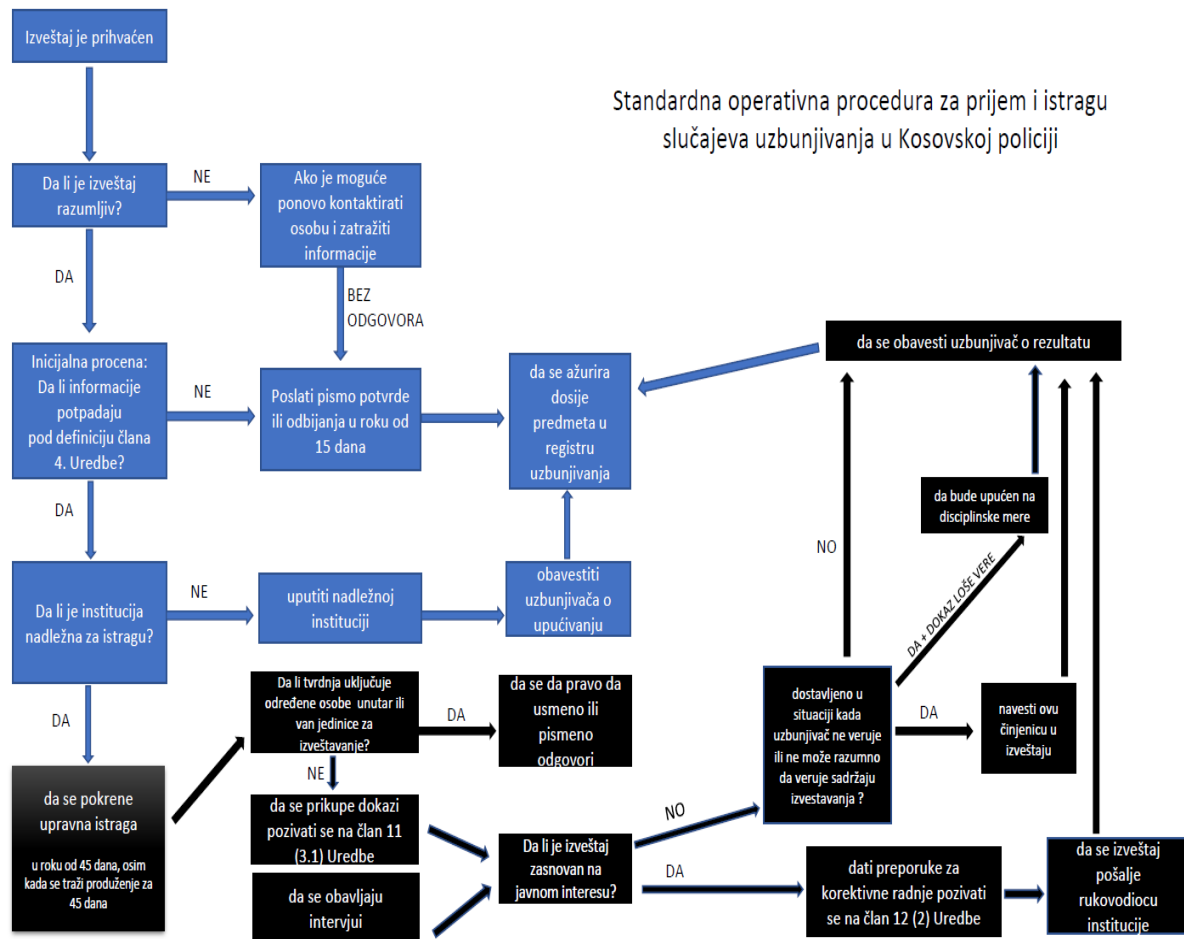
Izveštaj je prihvaćen

Standardna operativna procedura za prijem i istragu slučajeva uzbunjivanja u Kosovskoj policiji

Da li je izveštaj razumljiv?

NE

Ako je moguće ponovo kontaktirati osobu i zatražiti informacije

DA

BEZ ODGOVORA

da se obavesti uzbunjivač o rezultatu

Inicijalna procena: Da li informacije potpadaju pod definiciju člana 4. Uredbe?

NE

Poslati pismo potvrde ili odbijanja u roku od 15 dana

da se ažurira dosije predmeta u registru uzbunjivanja

da bude upućen na disciplinske mere

DA

NO

Da li je institucija nadležna za istragu?

NE

uputiti nadležnoj instituciji

obavestiti uzbunjivača o upućivanju

DA + DOKAZ LOŠE VERE

DA

Da li tvrdnja uključuje određene osobe unutar ili van jedinice za izveštavanje?

DA

da se da pravo da usmeno ili pismeno odgovori

dostavljeno u situaciji kada uzbunjivač ne veruje ili ne može razumno da veruje sadržaju izvestavanja ?

DA

navesti ovu činjenicu u izveštaju

NE

da se pokrene upravna istraga

u roku od 45 dana, osim kada se traži produženje za 45 dana

da se prikupe dokazi pozivati se na član 11 (3.1) Uredbe

NO

Da li je izveštaj zasnovan na javnom interesu?

DA

dati preporuke za korektivne radnje pozivati se na član 12 (2) Uredbe

da se izveštaj pošalje rukovodiocu institucije

da se obavljaju intervjui